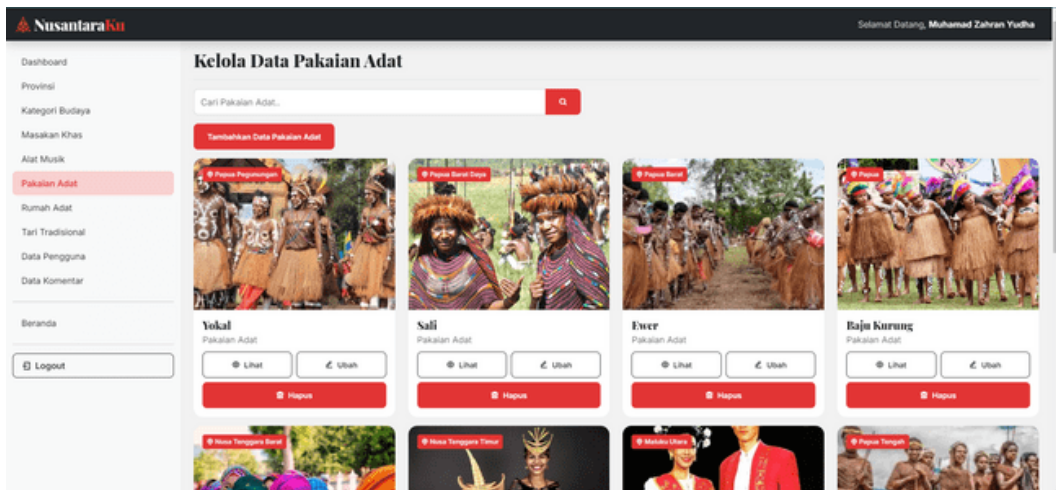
NusantaraKu

Selamat Datang, Muhamad Zahran Yudha

Dashboard
Provinsi
Kategori Budaya
Masakan Khas
Alat Musik
Pakaian Adat
Rumah Adat
Tari Tradisional
Data Pengguna
Data Komentar

Beranda

Logout

Kelola Data Pakaian Adat

Cari Pakaian Adat...

Tambahkan Data Pakaian Adat

Papua Pegunungan
Yokal
Pakaian Adat
Lihat
Ubah
Hapus

Papua Barat Daya
Sali
Pakaian Adat
Lihat
Ubah
Hapus

Papua Barat
Ewer
Pakaian Adat
Lihat
Ubah
Hapus

Papua
Baju Kurung
Pakaian Adat
Lihat
Ubah
Hapus

Nusa Tenggara Barat

Nusa Tenggara Timur

Maluku Utara

Papua Tengah